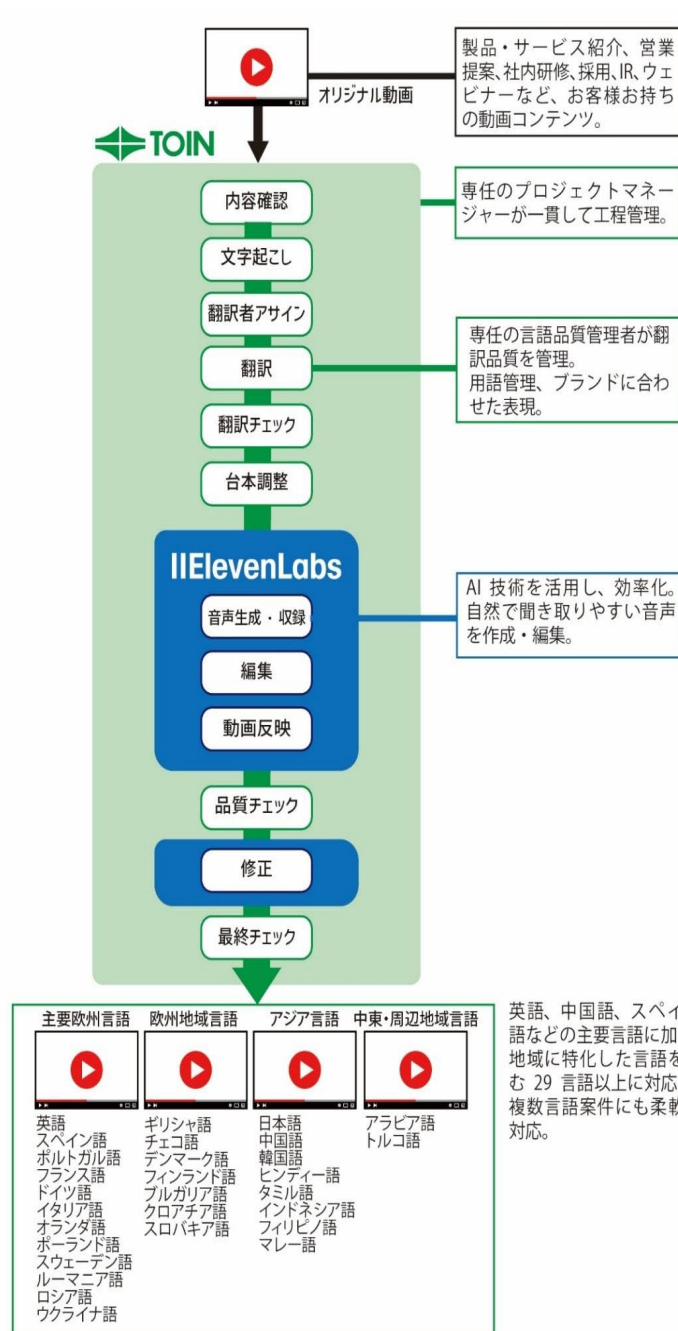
オリジナル動画

製品・サービス紹介、営業提案、社内研修、採用、IR、ウェビナーなど、お客様お持ちの動画コンテンツ。

TOIN

内容確認

専任のプロジェクトマネージャーが一貫して工程管理。

文字起こし

翻訳者アサイン

翻訳

専任の言語品質管理者が翻訳品質を管理。
用語管理、ブランドに合わせた表現。

翻訳チェック

台本調整

IIElevenLabs

音声生成・収録

AI 技術を活用し、効率化。自然で聞き取りやすい音声を作成・編集。

編集

動画反映

品質チェック

修正

最終チェック

主要欧州言語

英語
スペイン語
ポルトガル語
フランス語
ドイツ語
イタリア語
オランダ語
ポーランド語
スウェーデン語
ルーマニア語
ロシア語
ウクライナ語

欧州地域言語

ギリシャ語
チェコ語
デンマーク語
フィンランド語
ブルガリア語
クロアチア語
スロバキア語

アジア言語

日本語
中国語
韓国語
ヒンディー語
タミル語
インドネシア語
フィリピノ語
マレー語

中東・周辺地域言語

アラビア語
トルコ語

英語、中国語、スペイ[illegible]語などの主要言語に加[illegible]地域に特化した言語を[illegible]む 29 言語以上に対応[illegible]複数言語案件にも柔軟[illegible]対応。